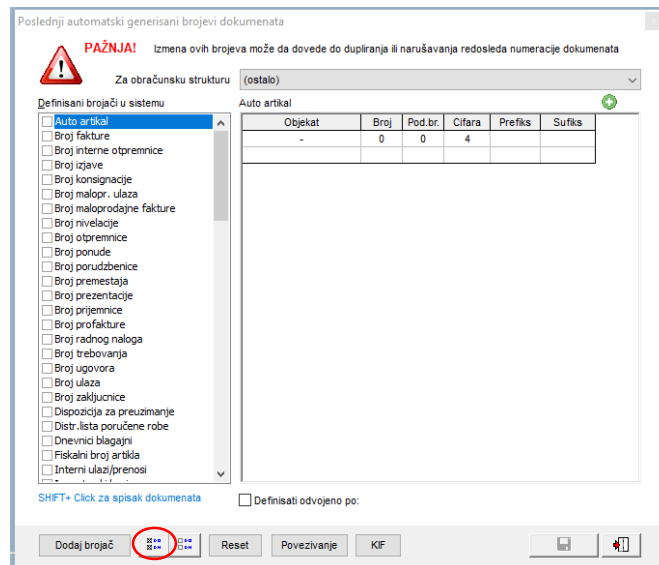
Poslednji automatski generisani brojevi dokumenata

PAŽNJA! Izmena ovih brojeva može da dovede do dupliranja ili narušavanja redosleda numeracije dokumenata

Za obračunsku strukturu (ostalo)

Definisani brojači u sistemu

Auto artikal
Broj fakture
Broj interne otpremnice
Broj izjave
Broj konsignacije
Broj malopr. ulaza
Broj maloprodajne fakture
Broj nivelacije
Broj otpremnice
Broj ponude
Broj porudzbenice
Broj premestaja
Broj prezentacije
Broj prijemnice
Broj profakture
Broj radnog naloga
Broj trebovanja
Broj ugovora
Broj ulaza
Broj zaključnice
Dispozicija za preuzimanje
Distr.lista poručene robe
Dnevnici blagajni
Fiskalni broj artikla
Interni ulazi/prenosi

Auto artikal

| Objekat | Broj | Pod.br. | Cifara | Prefiks | Sufiks |
|---|---|---|---|---|---|
| - | 0 | 0 | 4 | | |

SHIFT+ Click za spisak dokumenata

Definisati odvojeno po:

Dodaj brojač

Reset

Povezivanje

KIF